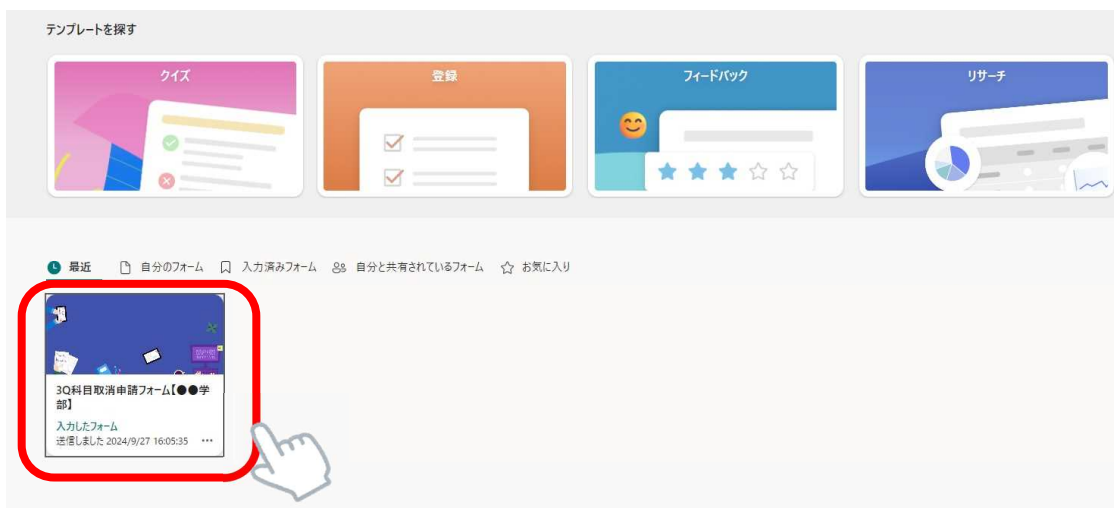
テンプレートを探す

クイズ

登録

フィードバック

リサーチ

最近　自分のフォーム　入力済みフォーム　自分と共有されているフォーム　お気に入り

3Q科目取消申請フォーム【●●学部】

入力したフォーム

送信しました 2024/9/27 16:05:35 ...